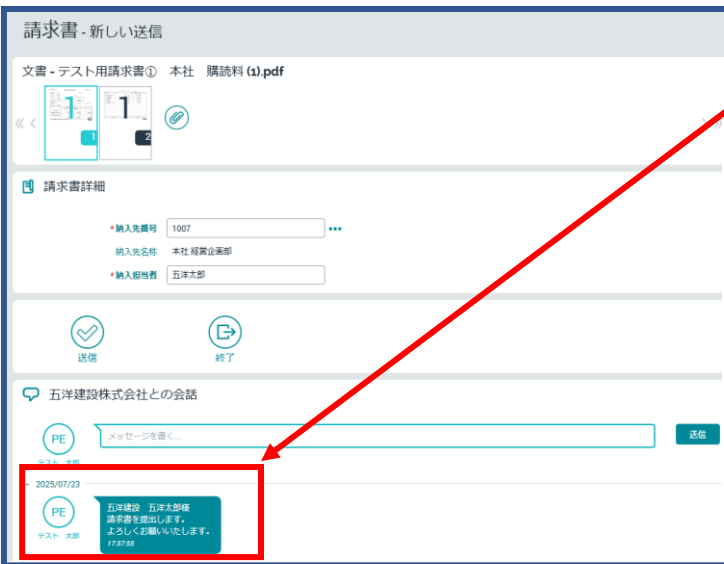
請求書 - 新しい送信

文書 - テスト用請求書①　本社　購読料 (1).pdf

1
2

請求書詳細

*納入先番号 1007 •••
納入先名称 本社 経営企画部
*納入担当者 五洋太郎

送信
終了

五洋建設株式会社との会話

PE
テスト 太郎
メッセージを書く...
送信

2025/07/23

PE
テスト 太郎
五洋建設　五洋太郎様
請求書を提出します。
よろしくお願いいたします。
17:37:55